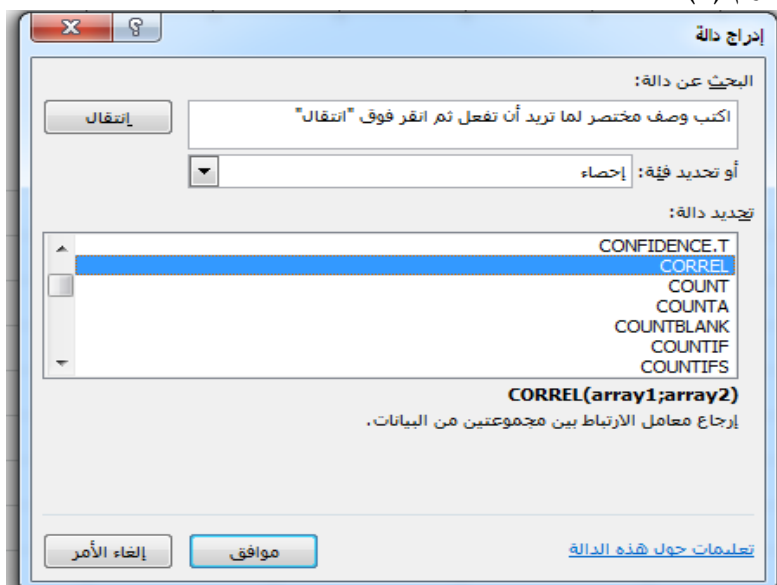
إدراج دالة

البحث عن دالة:

اكتب وصف مختصر لما تريد أن تفعل ثم انقر فوق "انتقال"

انتقال

أو تحديد فئة: إحصاء

تحديد دالة:

CONFIDENCE.T
CORREL
COUNT
COUNTA
COUNTBLANK
COUNTIF
COUNTIFS

CORREL(array1;array2)

إرجاع معامل الارتباط بين مجموعتين من البيانات.

تعليمات حول هذه الدالة

موافق

إلغاء الأمر